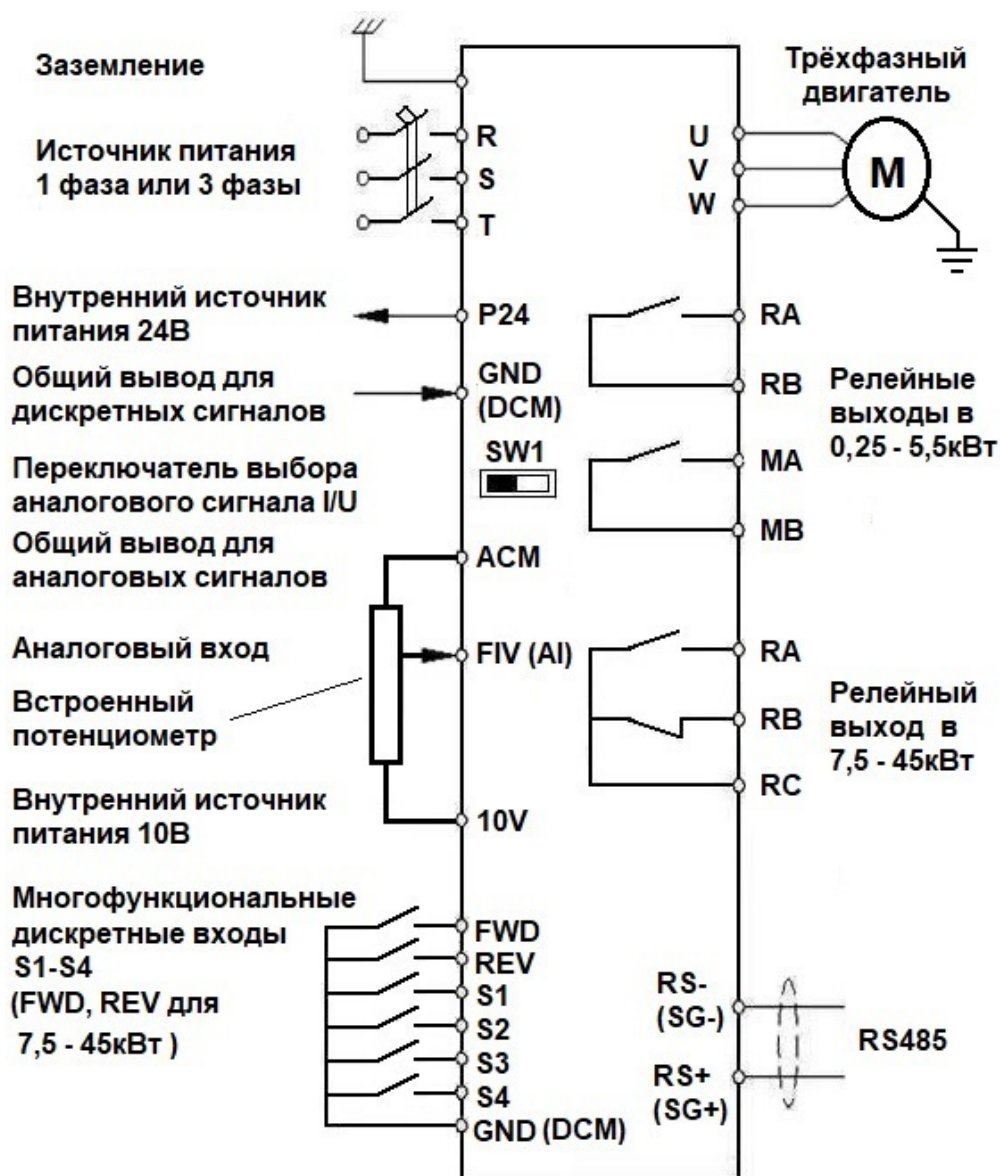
Заземление

Трёхфазный двигатель

Источник питания 1 фаза или 3 фазы

R
S
T

U
V
W

M

Внутренний источник питания 24В

P24

RA

Общий вывод для дискретных сигналов

GND (DCM)

RB

Релейные выходы в 0,25 - 5,5кВт

SW1

MA

Переключатель выбора аналогового сигнала I/U

MB

Общий вывод для аналоговых сигналов

ACM

Аналоговый вход

FIV (AI)

RA

Встроенный потенциометр

RB

Релейный выход в 7,5 - 45кВт

RC

Внутренний источник питания 10В

10V

Многофункциональные дискретные входы S1-S4 (FWD, REV для 7,5 - 45кВт )

FWD
REV
S1
S2
S3
S4
GND (DCM)

RS- (SG-)

RS485

RS+ (SG+)